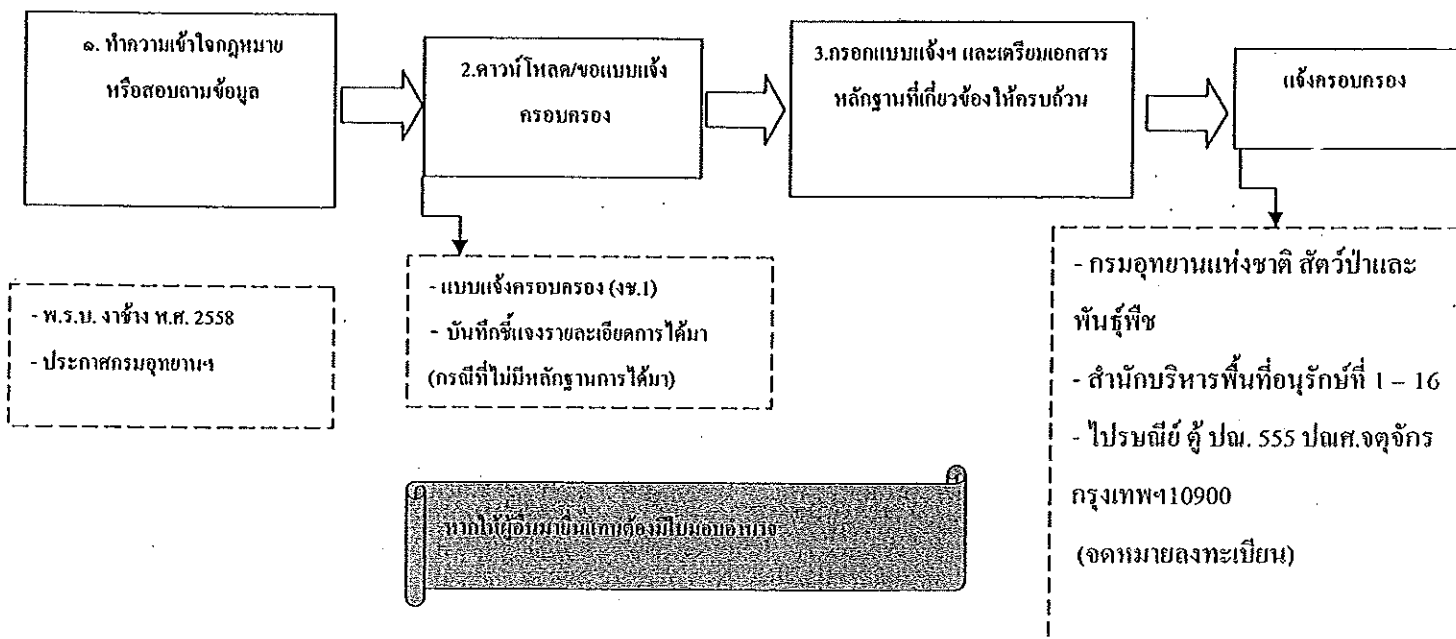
๑. ทำความเข้าใจกฎหมาย หรือสอบถามข้อมูล

2.ดาวน์โหลด/ขอแบบแจ้งครอบครอง

3.กรอกแบบแจ้งฯ และเตรียมเอกสารหลักฐานที่เกี่ยวข้องให้ครบถ้วน

แจ้งครอบครอง

- พ.ร.บ. งาช้าง พ.ศ. 2558
- ประกาศกรมอุทยานฯ

- แบบแจ้งครอบครอง (งช.1)
- บันทึกชี้แจงรายละเอียดการได้มา (กรณีที่ไม่มีหลักฐานการได้มา)

หากให้ผู้อื่นมายื่นแทนต้องมีใบมอบอำนาจ

- กรมอุทยานแห่งชาติ สัตว์ป่าและพันธุ์พืช
- สำนักบริหารพื้นที่อนุรักษ์ที่ 1 – 16
- ไปรษณีย์ ตู้ ปณ. 555 ปณศ.จตุจักร กรุงเทพฯ10900
(จดหมายลงทะเบียน)